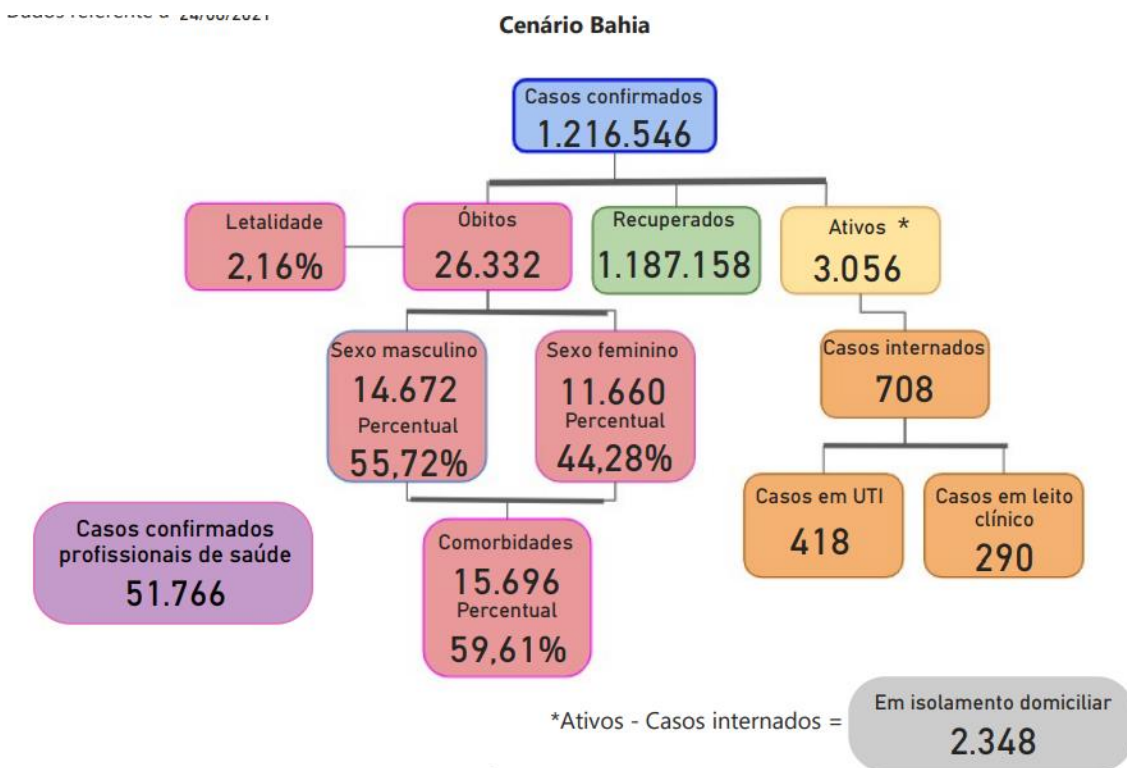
Dados referente a 24/08/2021

Cenário Bahia

Casos confirmados
1.216.546

Letalidade
2,16%

Óbitos
26.332

Recuperados
1.187.158

Ativos *
3.056

Sexo masculino
14.672
Percentual
55,72%

Sexo feminino
11.660
Percentual
44,28%

Casos internados
708

Casos em UTI
418

Casos em leito clínico
290

Casos confirmados profissionais de saúde
51.766

Comorbidades
15.696
Percentual
59,61%

*Ativos - Casos internados =
Em isolamento domiciliar
2.348